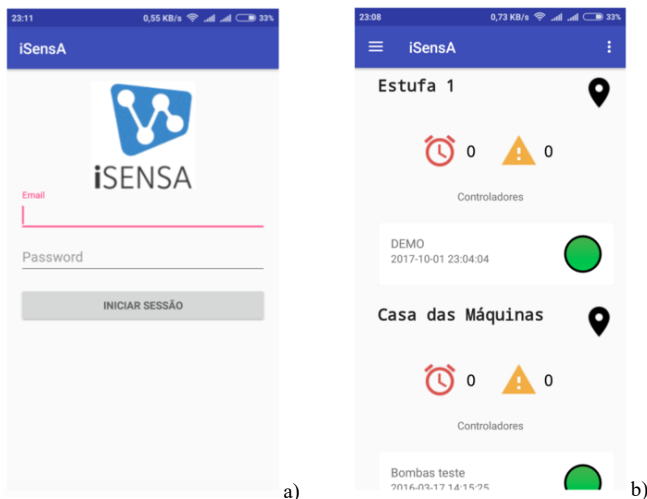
23:11 0,55 KB/s 33%

iSensA

iSENSA

Email

Password

INICIAR SESSÃO

a)

23:08 0,73 KB/s 33%

iSensA

Estufa 1

0 0

Controladores

DEMO
2017-10-01 23:04:04

Casa das Máquinas

0 0

Controladores

Bombas teste
2016-03-17 14:15:25

b)